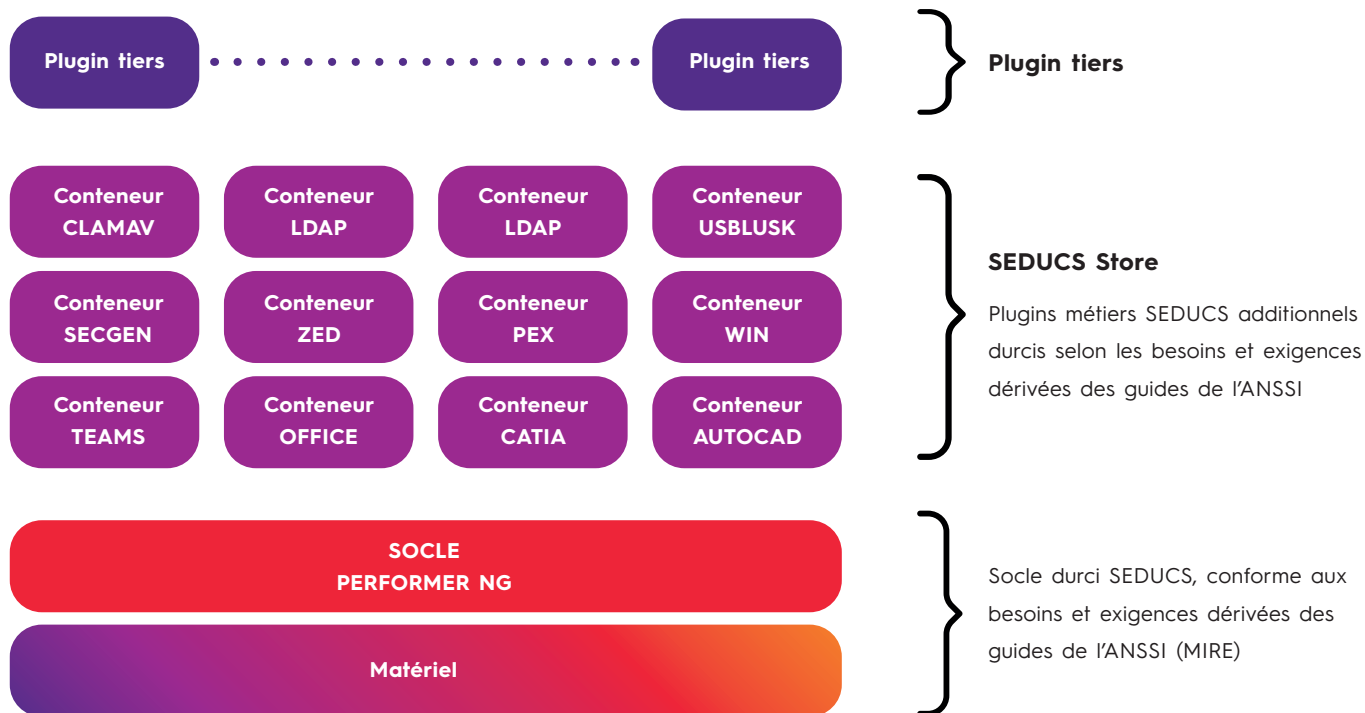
Plugin tiers

Plugin tiers

Plugin tiers

Conteneur CLAMAV

Conteneur LDAP

Conteneur LDAP

Conteneur USBLUSK

Conteneur SECGEN

Conteneur ZED

Conteneur PEX

Conteneur WIN

Conteneur TEAMS

Conteneur OFFICE

Conteneur CATIA

Conteneur AUTOCAD

SEDUCS Store

Plugins métiers SEDUCS additionnels durcis selon les besoins et exigences dérivées des guides de l'ANSSI

SOCLE PERFORMER NG

Matériel

Socle durci SEDUCS, conforme aux besoins et exigences dérivées des guides de l'ANSSI (MIRE)